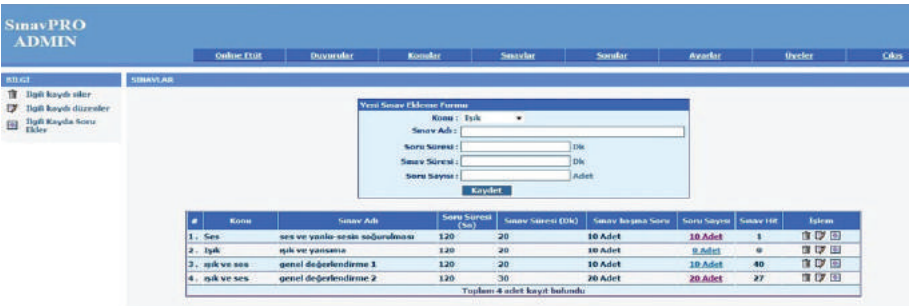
SınavPRO
ADMIN

Online Etüt | Duyurular | Konular | Sınavlar | Sorular | Ayarlar | Üyeler | Çıkış

BİLGİ
İlgili kaydı siler
İlgili kaydı düzenler
İlgili Kayda Soru Ekler

SINAVLAR

Yeni Sınav Ekleme Formu
Konu : Işık
Sınav Adı :
Soru Süresi : Dk
Sınav Süresi : Dk
Soru Sayısı : Adet
Kaydet

| # | Konu | Sınav Adı | Soru Süresi (Sn) | Sınav Süresi (Dk) | Sınav başına Soru | Soru Sayısı | Sınav Hit | İşlem |
|---|---|---|---|---|---|---|---|---|
| 1. | Ses | ses ve yankı-sesin soğurulması | 120 | 20 | 10 Adet | 10 Adet | 1 | |
| 2. | Işık | ışık ve yansıma | 120 | 20 | 10 Adet | 0 Adet | 0 | |
| 3. | ışık ve ses | genel değerlendirme 1 | 120 | 20 | 10 Adet | 10 Adet | 40 | |
| 4. | ışık ve ses | genel değerlendirme 2 | 120 | 30 | 20 Adet | 20 Adet | 27 | |

Toplam 4 adet kayıt bulundu